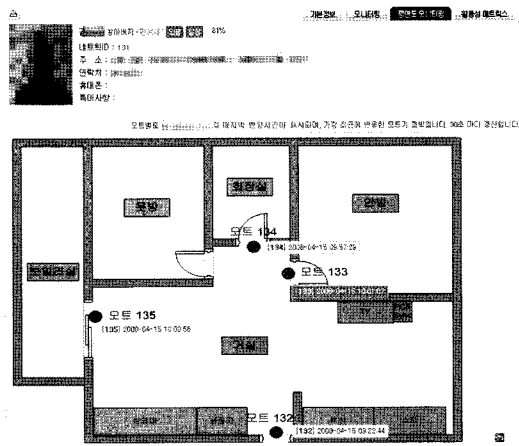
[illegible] 할머니 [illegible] 81%

내부번ID : 131

주 소 : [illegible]

연락처 : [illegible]

휴대폰 :

특이사항 :

기본정보 | 모니터링 | 센서도 모니터링 | 활동성 메트릭스

모트종류 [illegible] 의 재차막 반응시간이 표시되며, 가장 최근에 반응된 모트가 출력됩니다. 30초 마다 갱신됩니다.

작은방

화장실

안방

드레스룸

모트 134

[134] 2008-04-15 09:57:29

모트 133

[133] 2008-04-15 10:01:06

모트 135

[135] 2008-04-15 10:00:56

거실

모트 132

[132] 2008-04-15 09:22:44